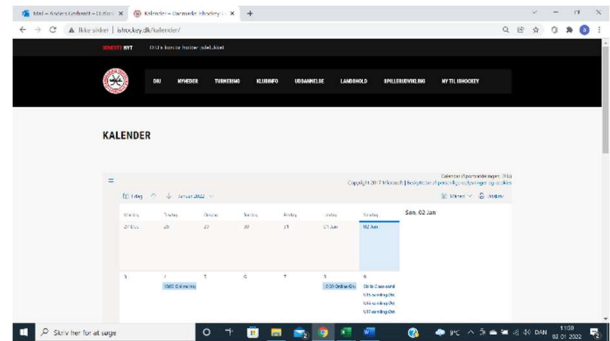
Mail – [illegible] – Outlook × Kalender – Danmarks Ishockey U × +

← → C ⚠ Ikke sikker | ishockey.dk/kalender/

SENESTE NYT DIU's konsulent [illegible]

DIU NYHEDER TURNERING KLUBINFO UDDANNELSE LANDSHOLD SPILLERUDVIKLING NYT TIL ISHOCKEY

KALENDER

Calendar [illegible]
Copyright 2017 Microsoft | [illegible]

I dag ^ v Januar 2022

Udskriv

Mandag Tirsdag Onsdag Torsdag Fredag Lørdag Søndag

Søn, 02 Jan

27 Dec 28 29 30 31 01 Jan 02 Jan

3 4 5 6 7 8 9

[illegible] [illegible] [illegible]

Skriv her for at søge

9°C DAN 11:09 02-01-2022